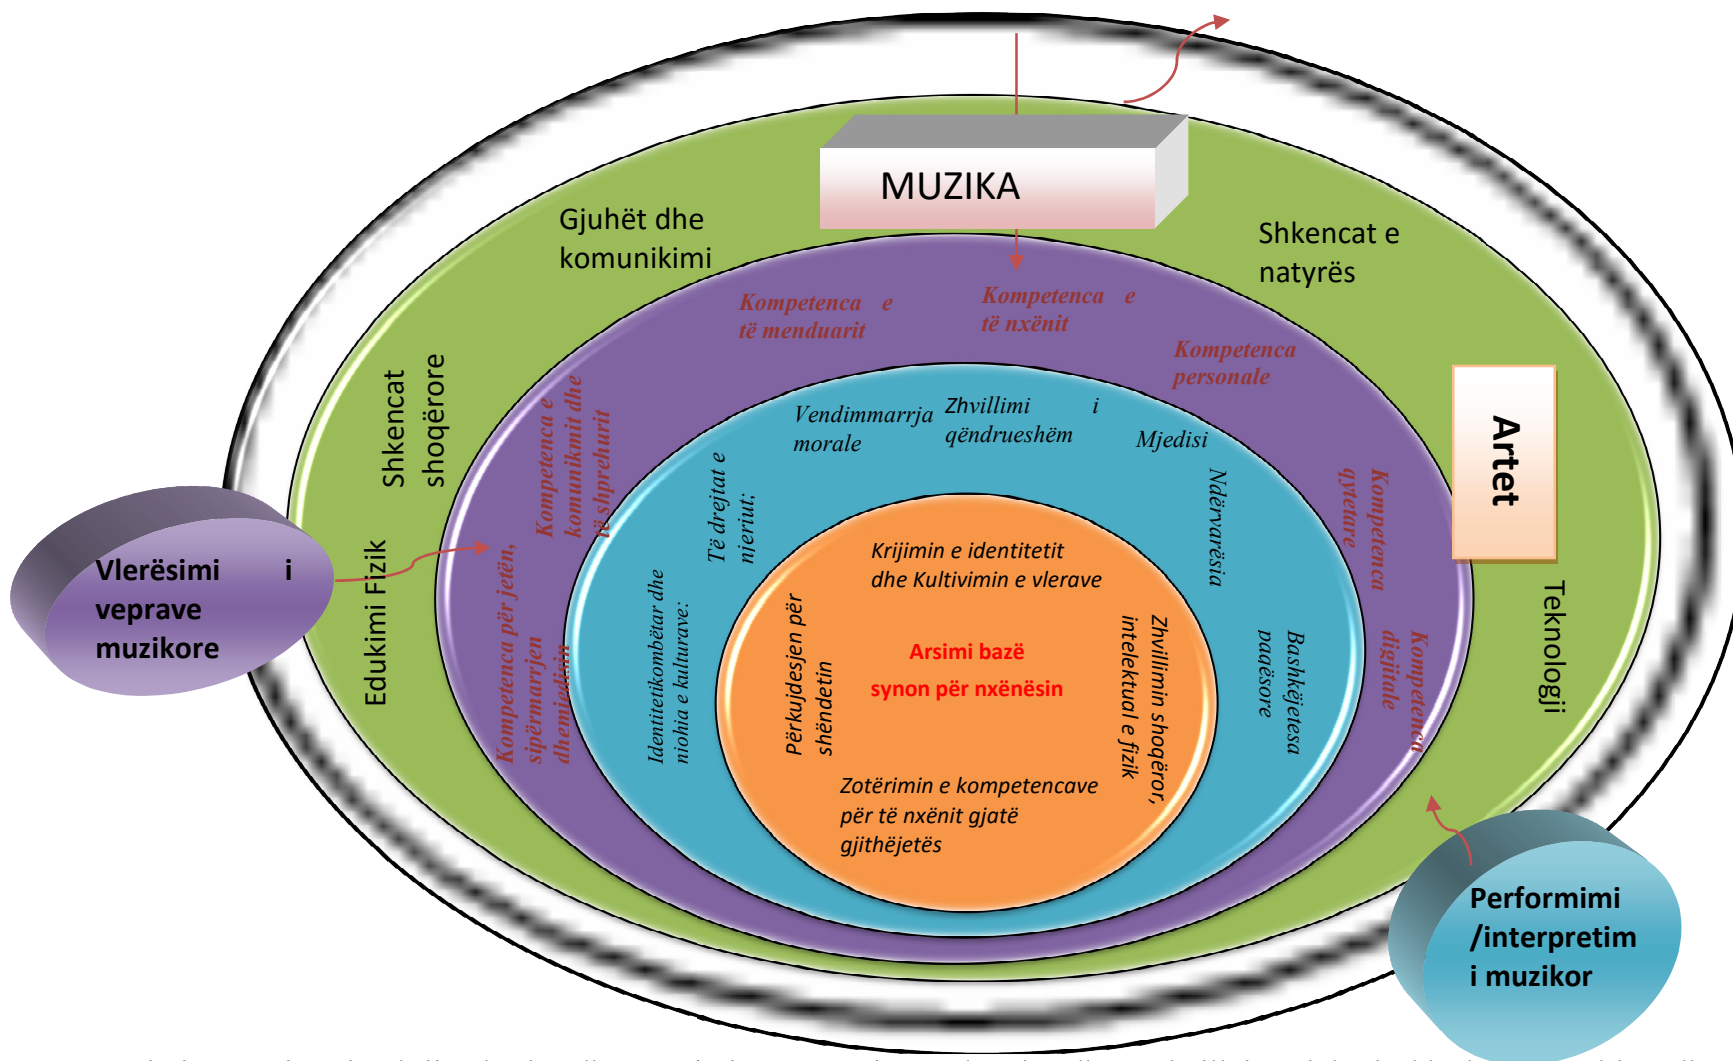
MUZIKA

Gjuhët dhe komunikimi

Shkencat e natyrës

Shkencat shoqërore

Edukimi Fizik

Artet

Teknologji

Kompetenca e të menduarit

Kompetenca e të nxënit

Kompetenca personale

Kompetenca e komunikmit dhe të shprehurit

Kompetenca qytetare

Kompetenca për jetën, sipërmarrjen dhe mjedisin

Kompetenca digjitale

Vendimmarrja morale

Zhvillimi i qëndrueshëm

Mjedisi

Të drejtat e njeriut;

Ndërvarësia

Identitetikombëtar dhe njohja e kulturave:

Bashkëjetesa paqësore

Krijimin e identitetit dhe Kultivimin e vlerave

Përkujdesjen për shëndetin

Arsimi bazë synon për nxënësin

Zhvillimin shoqëror, intelektual e fizik

Zotërimin e kompetencave për të nxënit gjatë gjithëjetës

Vlerësimi i veprave muzikore

Performimi /interpretim i muzikor